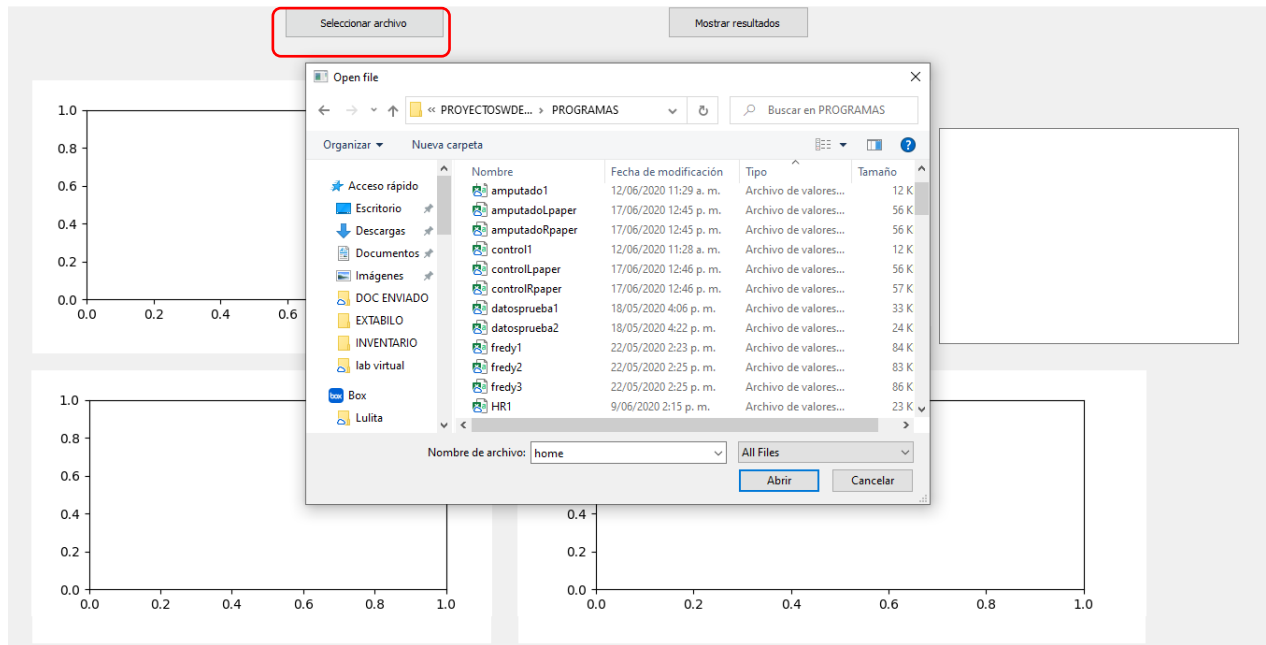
Seleccionar archivo

Mostrar resultados

1.0
0.8
0.6
0.4
0.2
0.0
0.0 0.2 0.4 0.6

Open file

« PROYECTOSWDE... › PROGRAMAS

Buscar en PROGRAMAS

Organizar ▾ Nueva carpeta

Acceso rápido
Escritorio
Descargas
Documentos
Imágenes
DOC ENVIADO
EXTABILO
INVENTARIO
lab virtual
Box
Lulita

| Nombre | Fecha de modificación | Tipo | Tamaño |
|---|---|---|---|
| amputado1 | 12/06/2020 11:29 a. m. | Archivo de valores... | 12 K |
| amputadoLpaper | 17/06/2020 12:45 p. m. | Archivo de valores... | 56 K |
| amputadoRpaper | 17/06/2020 12:45 p. m. | Archivo de valores... | 56 K |
| control1 | 12/06/2020 11:28 a. m. | Archivo de valores... | 12 K |
| controlLpaper | 17/06/2020 12:46 p. m. | Archivo de valores... | 56 K |
| controlRpaper | 17/06/2020 12:46 p. m. | Archivo de valores... | 57 K |
| datosprueba1 | 18/05/2020 4:06 p. m. | Archivo de valores... | 33 K |
| datosprueba2 | 18/05/2020 4:22 p. m. | Archivo de valores... | 24 K |
| fredy1 | 22/05/2020 2:23 p. m. | Archivo de valores... | 84 K |
| fredy2 | 22/05/2020 2:25 p. m. | Archivo de valores... | 83 K |
| fredy3 | 22/05/2020 2:25 p. m. | Archivo de valores... | 86 K |
| HR1 | 9/06/2020 2:15 p. m. | Archivo de valores... | 23 K |

Nombre de archivo: home
All Files
Abrir
Cancelar

1.0
0.8
0.6
0.4
0.2
0.0
0.0 0.2 0.4 0.6 0.8 1.0

0.4
0.2
0.0
0.0 0.2 0.4 0.6 0.8 1.0